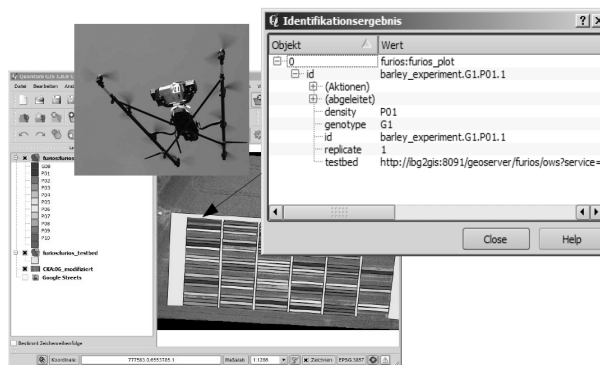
Identifikationsergebnis

| Objekt | Wert |
|---|---|
| 0 | furios:furios_plot |
| id | barley_experiment.G1.P01.1 |
| (Aktionen) | |
| (abgeleitet) | |
| density | P01 |
| genotype | G1 |
| id | barley_experiment.G1.P01.1 |
| replicate | 1 |
| testbed | http://ibg2gis:8091/geoserver/furios/ows?service= |

Close
Help

Quantum GIS 1.8.0
Datei Bearbeiten Ansi

furiosfuros
G00
P01
P02
P03
P04
P05
P06
P07
P08
P09
P10
furiosfurios_testbed
CKA:DG_modifiziert
Google Streets

Bestimmt Zeichenreihenfolge
Koordinate 777583.0,6553785.1 Maßstab 1:1286 Zeichnen EPSG:3857